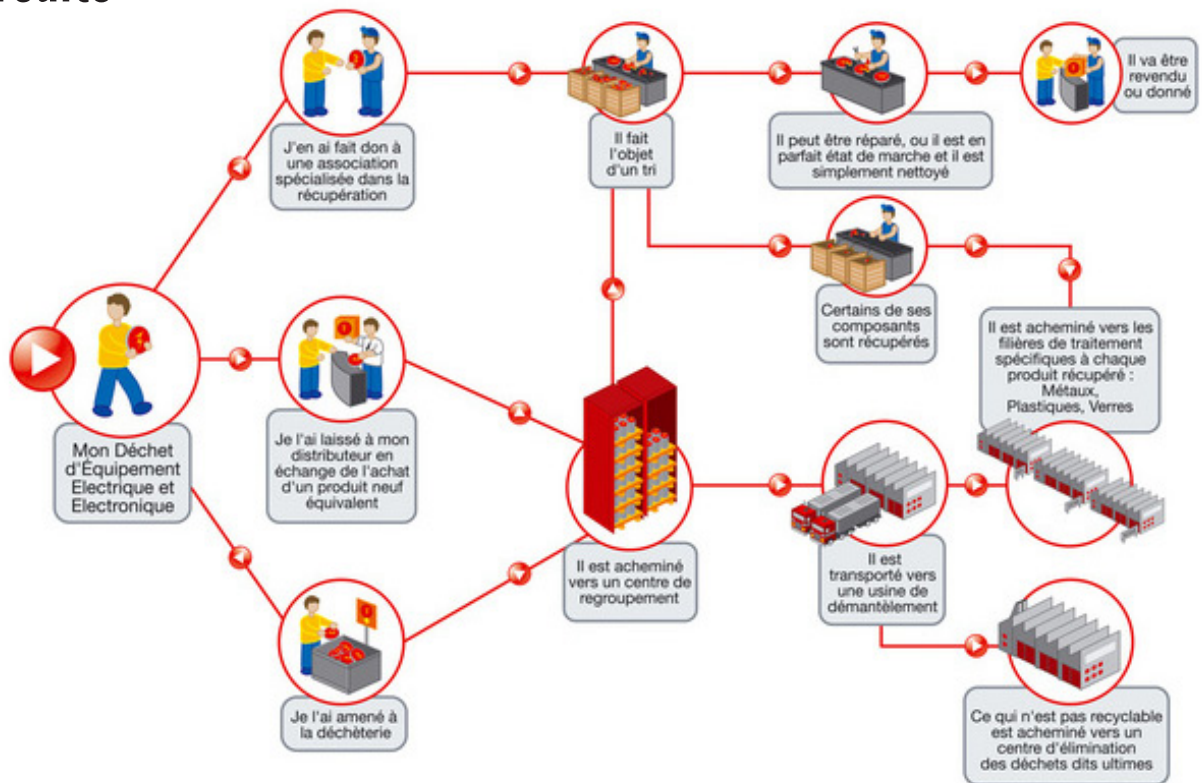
Mon Déchet d'Équipement Electrique et Electronique

J'en ai fait don à une association spécialisée dans la récupération

Il fait l'objet d'un tri

Il peut être réparé, ou il est en parfait état de marche et il est simplement nettoyé

Il va être revendu ou donné

Certains de ses composants sont récupérés

Il est acheminé vers les filières de traitement spécifiques à chaque produit récupéré : Métaux, Plastiques, Verres

Je l'ai laissé à mon distributeur en échange de l'achat d'un produit neuf équivalent

Il est acheminé vers un centre de regroupement

Il est transporté vers une usine de démantèlement

Je l'ai amené à la déchèterie

Ce qui n'est pas recyclable est acheminé vers un centre d'élimination des déchets dits ultimes